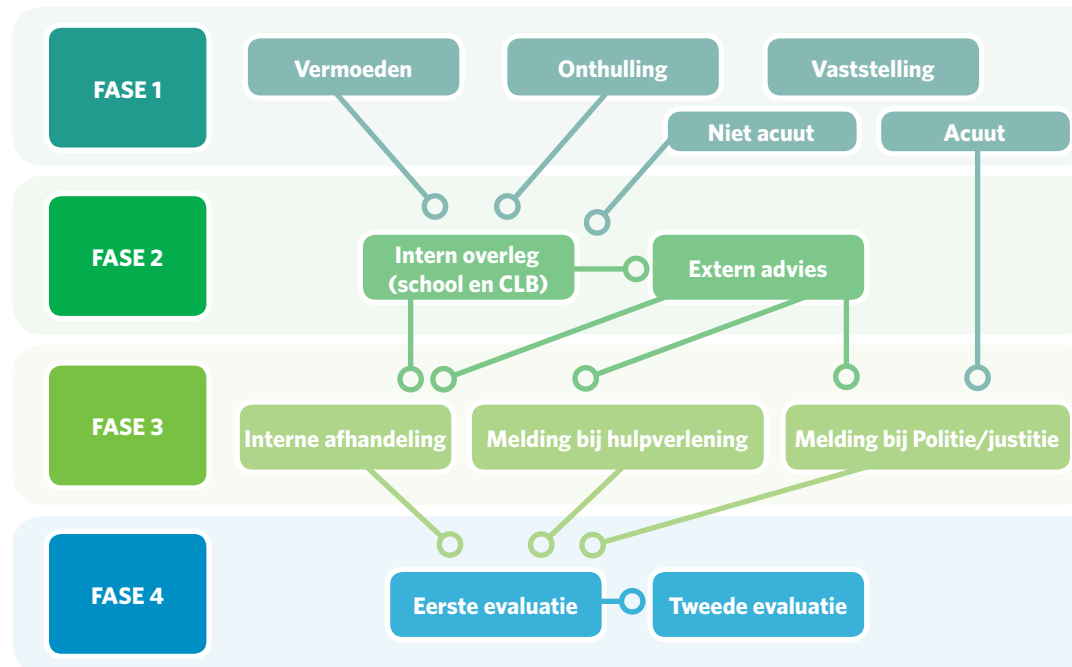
FASE 1

Vermoeden

Onthulling

Vaststelling

Niet acuut

Acuut

FASE 2

Intern overleg (school en CLB)

Extern advies

FASE 3

Interne afhandeling

Melding bij hulpverlening

Melding bij Politie/justitie

FASE 4

Eerste evaluatie

Tweede evaluatie